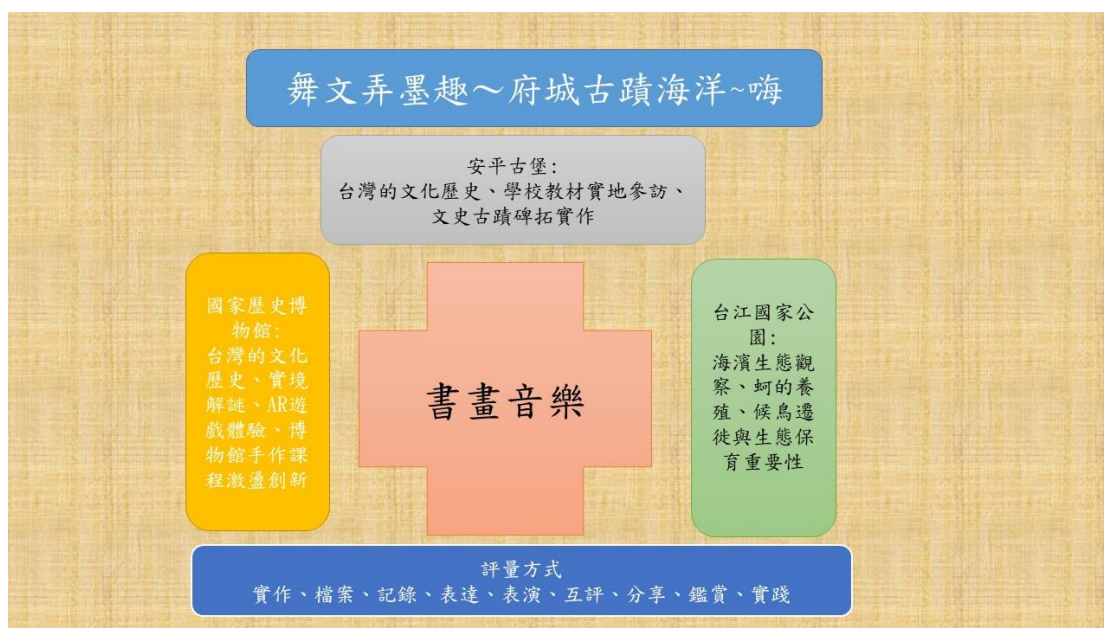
舞文弄墨趣～府城古蹟海洋~嗨

安平古堡:
台灣的文化歷史、學校教材實地參訪、文史古蹟碑拓實作

國家歷史博物館:
台灣的文化歷史、實境解謎、AR遊戲體驗、博物館手作課程激盪創新

書畫音樂

台江國家公園:
海濱生態觀察、蚵的養殖、候鳥遷徙與生態保育重要性

評量方式
實作、檔案、記錄、表達、表演、互評、分享、鑑賞、實踐